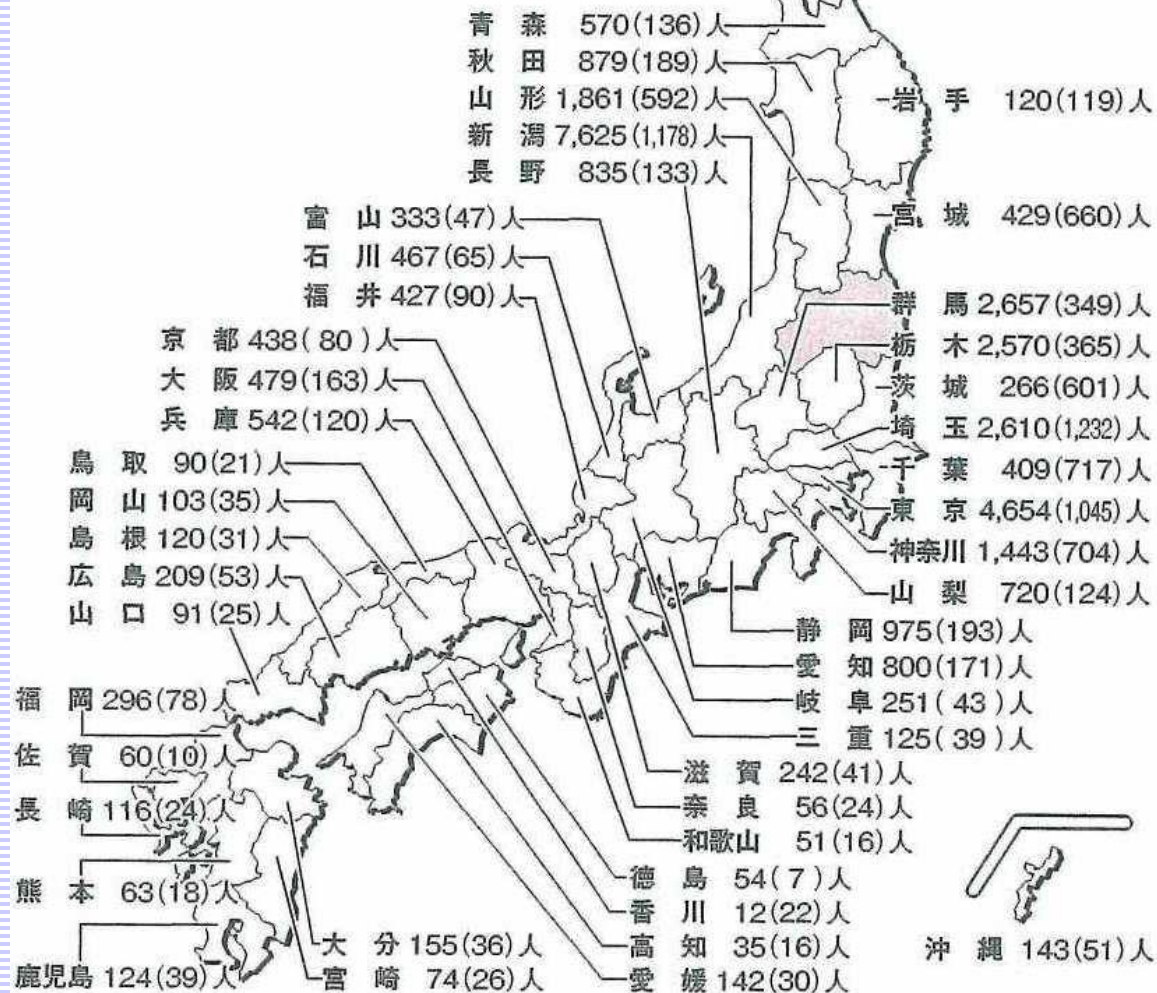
青森 570(136)人
秋田 879(189)人
山形 1,861(592)人
新潟 7,625(1,178)人
長野 835(133)人
岩手 120(119)人
富山 333(47)人
石川 467(65)人
福井 427(90)人
宮城 429(660)人
群馬 2,657(349)人
京都 438(80)人
栃木 2,570(365)人
大阪 479(163)人
茨城 266(601)人
兵庫 542(120)人
埼玉 2,610(1,232)人
鳥取 90(21)人
千葉 409(717)人
岡山 103(35)人
東京 4,654(1,045)人
島根 120(31)人
神奈川 1,443(704)人
広島 209(53)人
山梨 720(124)人
山口 91(25)人
静岡 975(193)人
愛知 800(171)人
福岡 296(78)人
岐阜 251(43)人
三重 125(39)人
佐賀 60(10)人
滋賀 242(41)人
長崎 116(24)人
奈良 56(24)人
和歌山 51(16)人
熊本 63(18)人
徳島 54(7)人
香川 12(22)人
大分 155(36)人
高知 35(16)人
沖縄 143(51)人
鹿児島 124(39)人
宮崎 74(26)人
愛媛 142(30)人